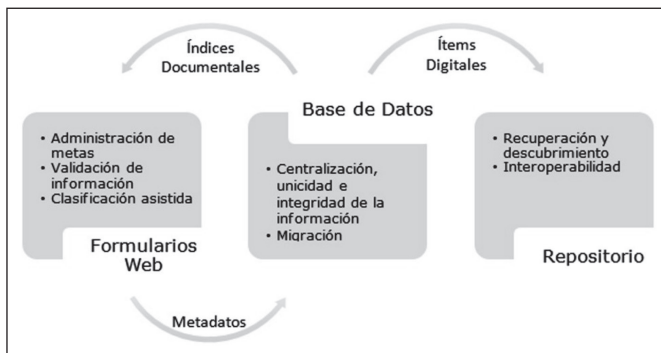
Índices Documentales

Ítems Digitales

Base de Datos

• Administración de metas
• Validación de información
• Clasificación asistida

Formularios Web

• Centralización, unicidad e integridad de la información
• Migración

• Recuperación y descubrimiento
• Interoperabilidad

Repositorio

Metadatos